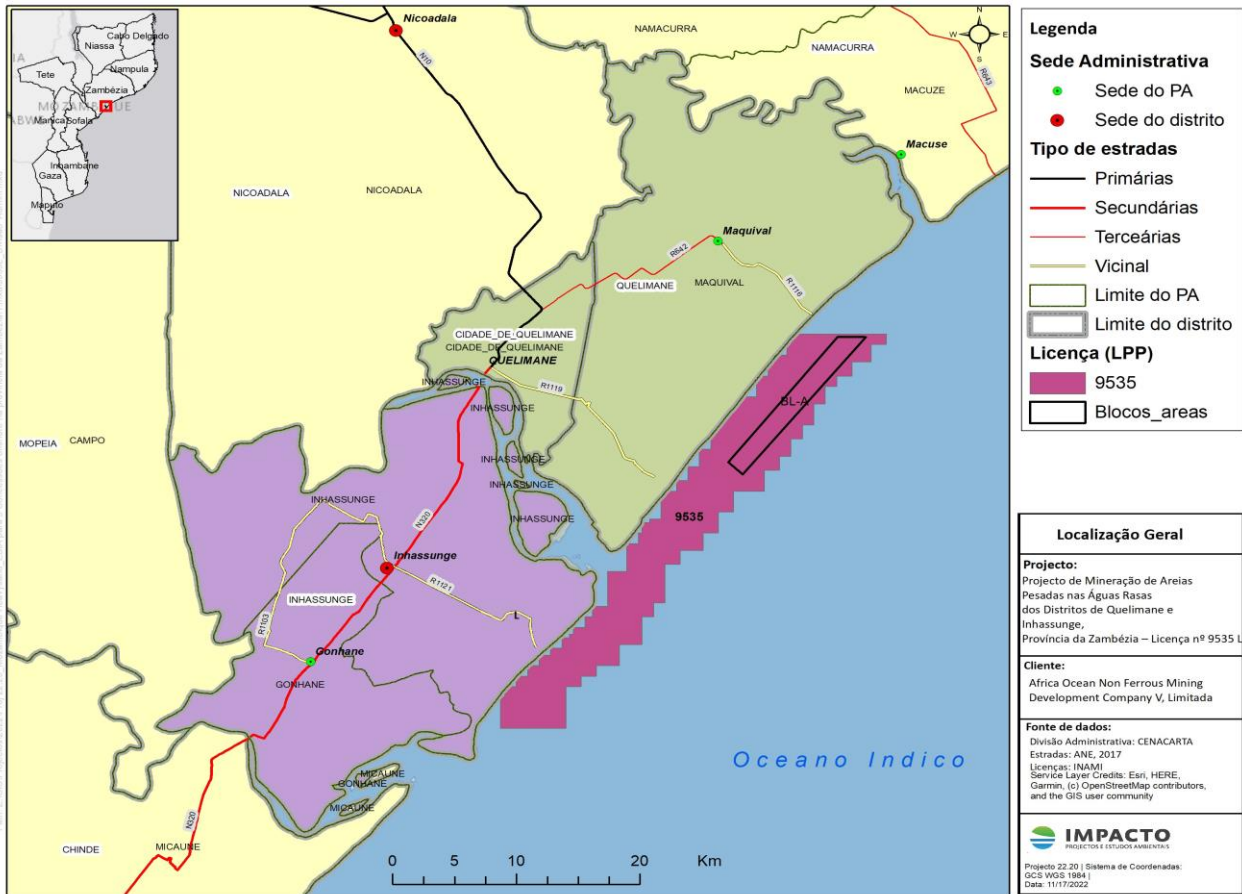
Cabo Delgado
Niassa
Tete
Nampula
Zambézia
MOZAMBIQUE
Manica
Sofala
Inhambane
Gaza
Maputo

Nicoadala
N10
NAMACURRA
NAMACURRA
MACUZE
R643
Macuse
NICOADALA
NICOADALA
Maquival
R642
QUELIMANE
MAQUIVAL
R1116
CIDADE_DE_QUELIMANE
CIDADE_DE_QUELIMANE
QUELIMANE
INHASSUNGE
R1119
INHASSUNGE
BL-A
MOPEIA
CAMPO
INHASSUNGE
INHASSUNGE
INHASSUNGE
INHASSUNGE
9535
N320
Inhassunge
R1121
INHASSUNGE
R1103
Gonhane
GONHANE
MICAUNE
GONHANE
MICAUNE
N320
CHINDE
MICAUNE
Oceano Indico
0 5 10 20 Km

Legenda
Sede Administrativa
Sede do PA
Sede do distrito
Tipo de estradas
Primárias
Secundárias
Terceárias
Vicinal
Limite do PA
Limite do distrito
Licença (LPP)
9535
Blocos_areas

Localização Geral
Projecto:
Projecto de Mineração de Areias Pesadas nas Águas Rasas dos Distritos de Quelimane e Inhassunge, Província da Zambézia – Licença nº 9535 L
Cliente:
Africa Ocean Non Ferrous Mining Development Company V, Limitada
Fonte de dados:
Divisão Administrativa: CENACARTA
Estradas: ANE, 2017
Licenças: INAMI
Service Layer Credits: Esri, HERE, Garmin, (c) OpenStreetMap contributors, and the GIS user community
IMPACTO
PROJECTOS E ESTUDOS AMBIENTAIS
Projecto 22.20 | Sistema de Coordenadas: GCS WGS 1984 |
Data: 11/17/2022